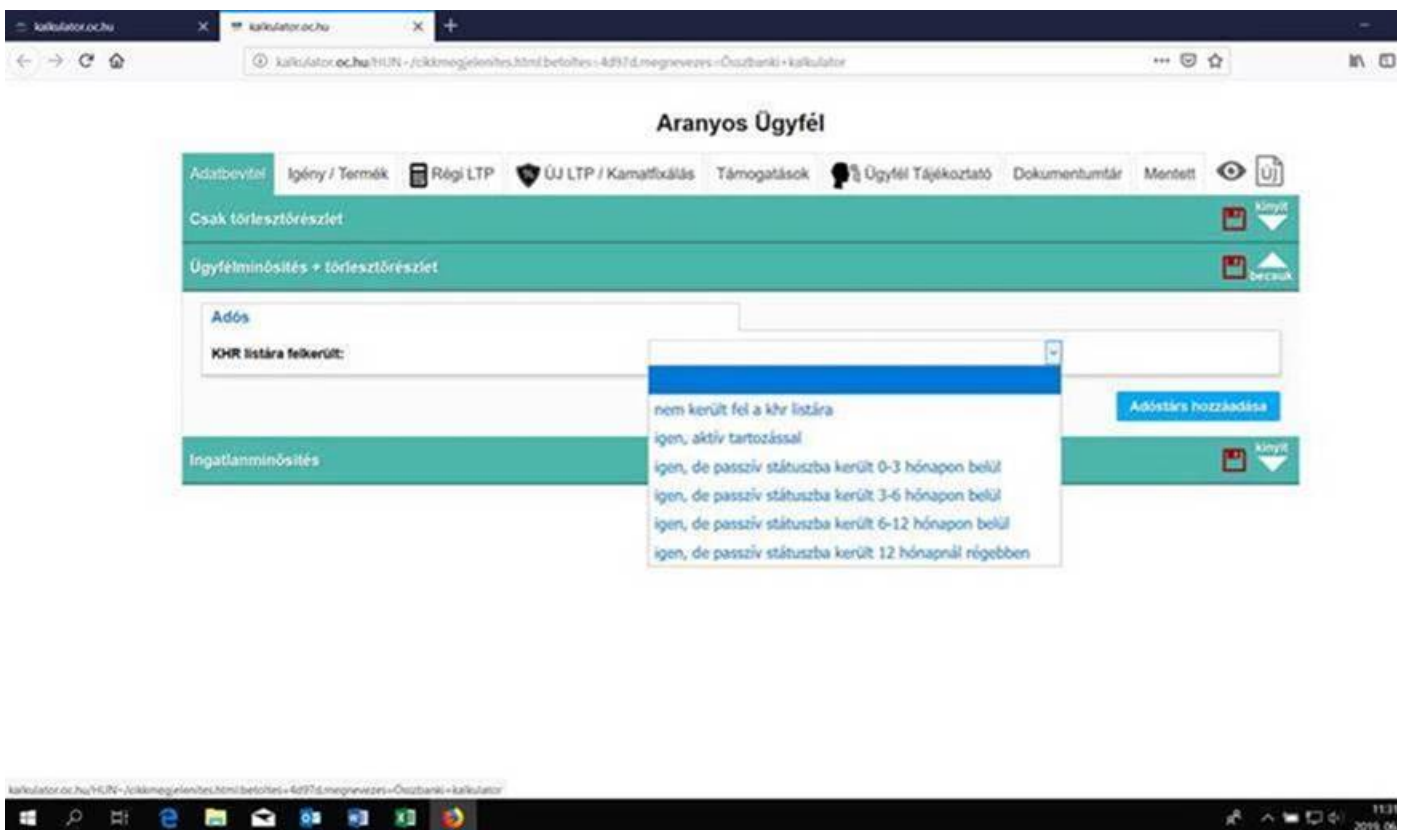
kalkulator.oc.hu
kalkulator.oc.hu

kalkulator.oc.hu/HUN-/cikkmegjelenites.html:betoltes=4d97d,megnevezes=Összbanki+kalkulator

Aranyos Ügyfél

Adatbevitel Igény / Termék Régi LTP ÚJ LTP / Kamatfixálás Támogatások Ügyfél Tájékoztató Dokumentumtár Mentett Új

Csak törlesztőrészlet kinyit

Ügyfélminősítés + törlesztőrészlet becsuk

Adós

KHR listára felkerült:

nem került fel a khr listára
igen, aktív tartozással
igen, de passzív státuszba került 0-3 hónapon belül
igen, de passzív státuszba került 3-6 hónapon belül
igen, de passzív státuszba került 6-12 hónapon belül
igen, de passzív státuszba került 12 hónapnál régebben

Adóstárs hozzáadása

Ingatlanminősítés kinyit

kalkulator.oc.hu/HUN-/cikkmegjelenites.html:betoltes=4d97d,megnevezes=Összbanki+kalkulator

11:31
2019.06